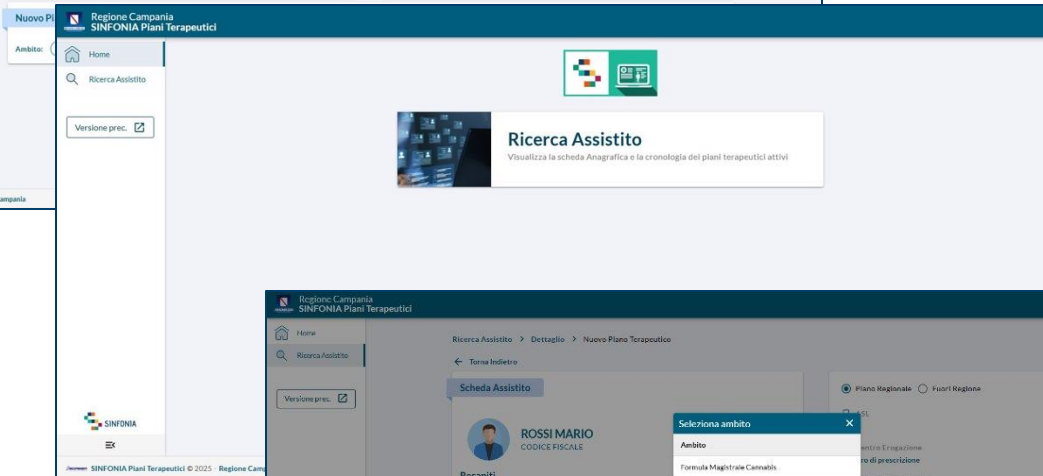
Nuovo Pi
Ambito:
ampania

Regione Campania
SINFONIA Piani Terapeutici

Home
Ricerca Assistito
Versione prec.

Ricerca Assistito
Visualizza la scheda Anagrafica e la cronologia dei piani terapeutici attivi

SINFONIA
SINFONIA Piani Terapeutici © 2025 · Regione Cam

Regione Campania
SINFONIA Piani Terapeutici

Home
Ricerca Assistito
Versione prec.

Ricerca Assistito > Dettaglio > Nuovo Piano Terapeutico
← Torna indietro

Scheda Assistito
ROSSI MARIO
CODICE FISCALE
Recapiti

Seleziona ambito
Ambito
Formula Magistrale Cannabis

Piano Regionale
Fuori Regione
ASL
entro Erogazione
ro di prescrizione